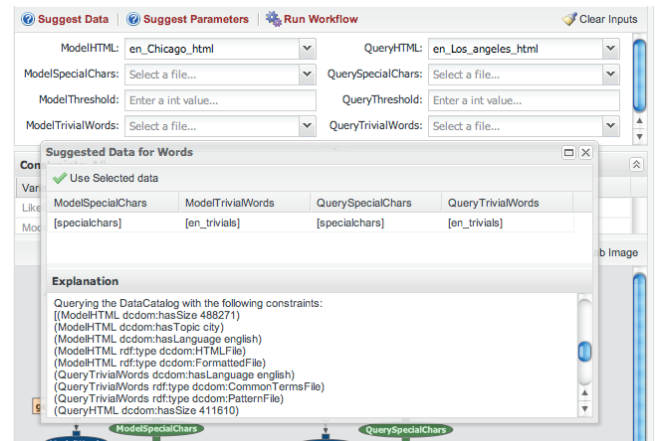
Suggest Data | Suggest Parameters | Run Workflow
Clear Inputs

ModelHTML: en_Chicago_html
QueryHTML: en_Los_angeles_html
ModelSpecialChars: Select a file...
QuerySpecialChars: Select a file...
ModelThreshold: Enter a int value...
QueryThreshold: Enter a int value...
ModelTrivialWords: Select a file...
QueryTrivialWords: Select a file...

Con
Var
Like
Mod

Suggested Data for Words

Use Selected data

| ModelSpecialChars | ModelTrivialWords | QuerySpecialChars | QueryTrivialWords |
|---|---|---|---|
| [specialchars] | [en_trivials] | [specialchars] | [en_trivials] |

b Image

Explanation

Querying the DataCatalog with the following constraints:
[(ModelHTML dcdom:hasSize 488271)
(ModelHTML dcdom:hasTopic city)
(ModelHTML dcdom:hasLanguage english)
(ModelHTML rdf:type dcdom:HTMLFile)
(ModelHTML rdf:type dcdom:FormattedFile)
(QueryTrivialWords dcdom:hasLanguage english)
(QueryTrivialWords rdf:type dcdom:CommonTermsFile)
(QueryTrivialWords rdf:type dcdom:PatternFile)
(QueryHTML dcdom:hasSize 411610)

ModelSpecialChars
QuerySpecialChars